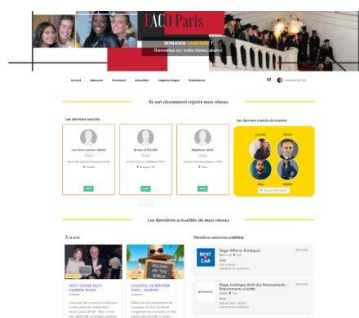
FACO Paris

BONJOUR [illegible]
Bienvenue sur notre réseau alumni

Accueil Annuaire Emploi Actualités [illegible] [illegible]

Ils ont récemment rejoint mon réseau

Les derniers inscrits

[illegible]

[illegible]

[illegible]

Les derniers mentors du moment

Les dernières actualités de mon réseau

À la une

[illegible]

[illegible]

Dernières annonces publiées

Stage Affaires Publiques

Stage Juriste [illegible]

BEST CAR